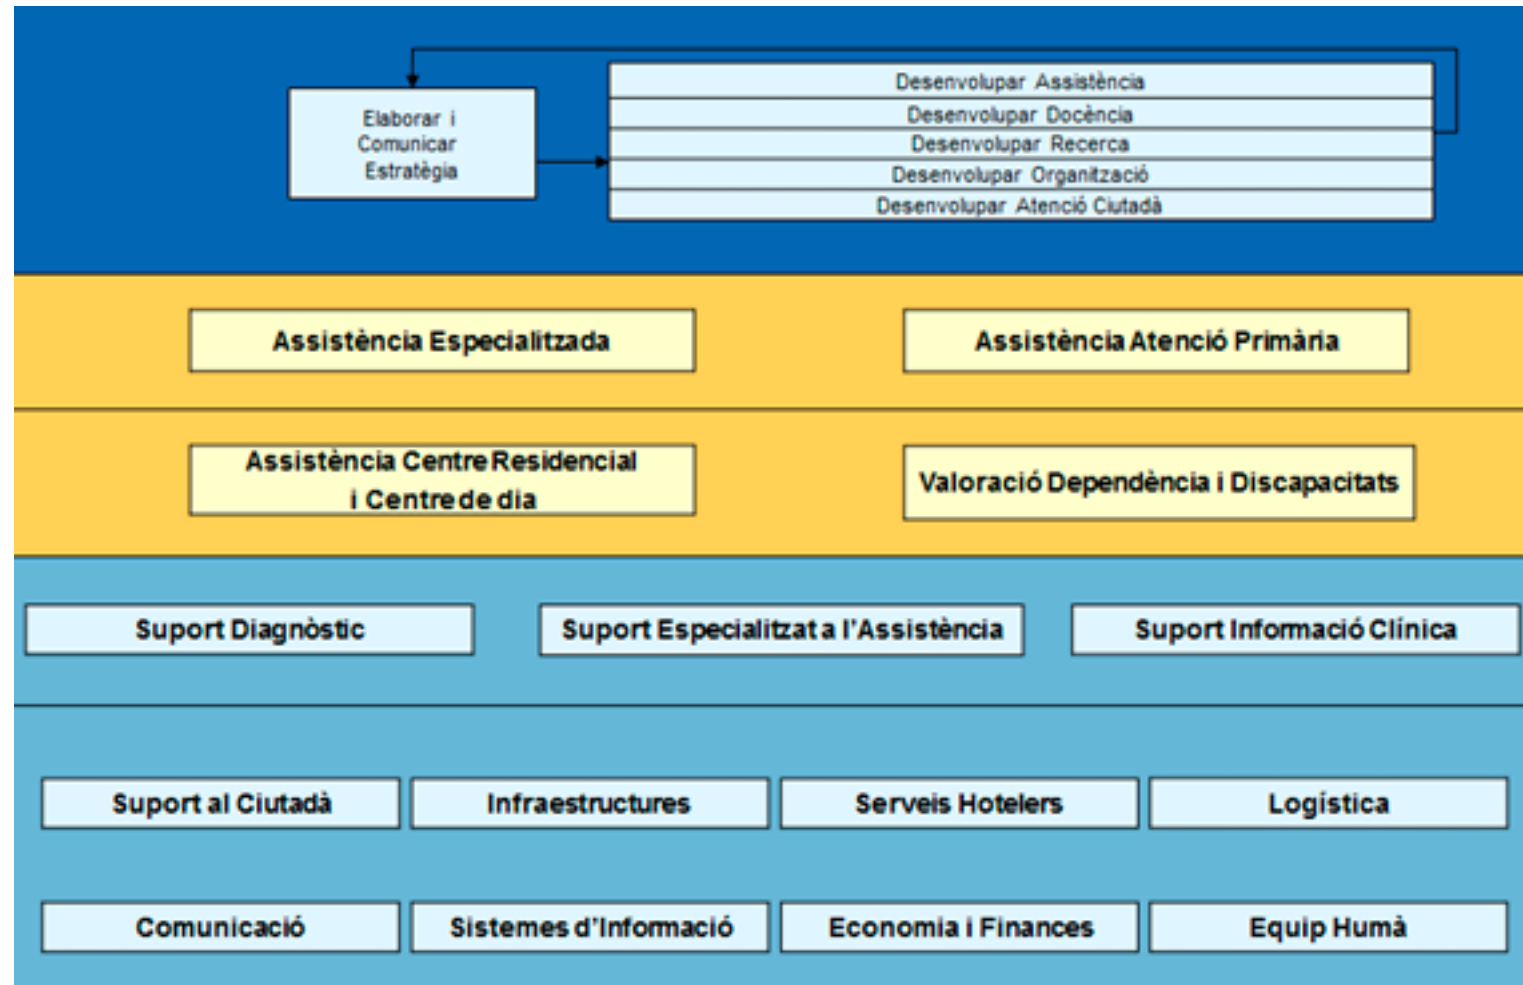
Elaborar i Comunicar Estratègia

Desenvolupar Assistència
Desenvolupar Docència
Desenvolupar Recerca
Desenvolupar Organització
Desenvolupar Atenció Ciutadà

Assistència Especialitzada

Assistència Atenció Primària

Assistència Centre Residencial i Centre de dia

Valoració Dependència i Discapacitats

Suport Diagnòstic

Suport Especialitzat a l'Assistència

Suport Informació Clínica

Suport al Ciutadà

Infraestructures

Serveis Hotelers

Logística

Comunicació

Sistemes d'Informació

Economia i Finances

Equip Humà